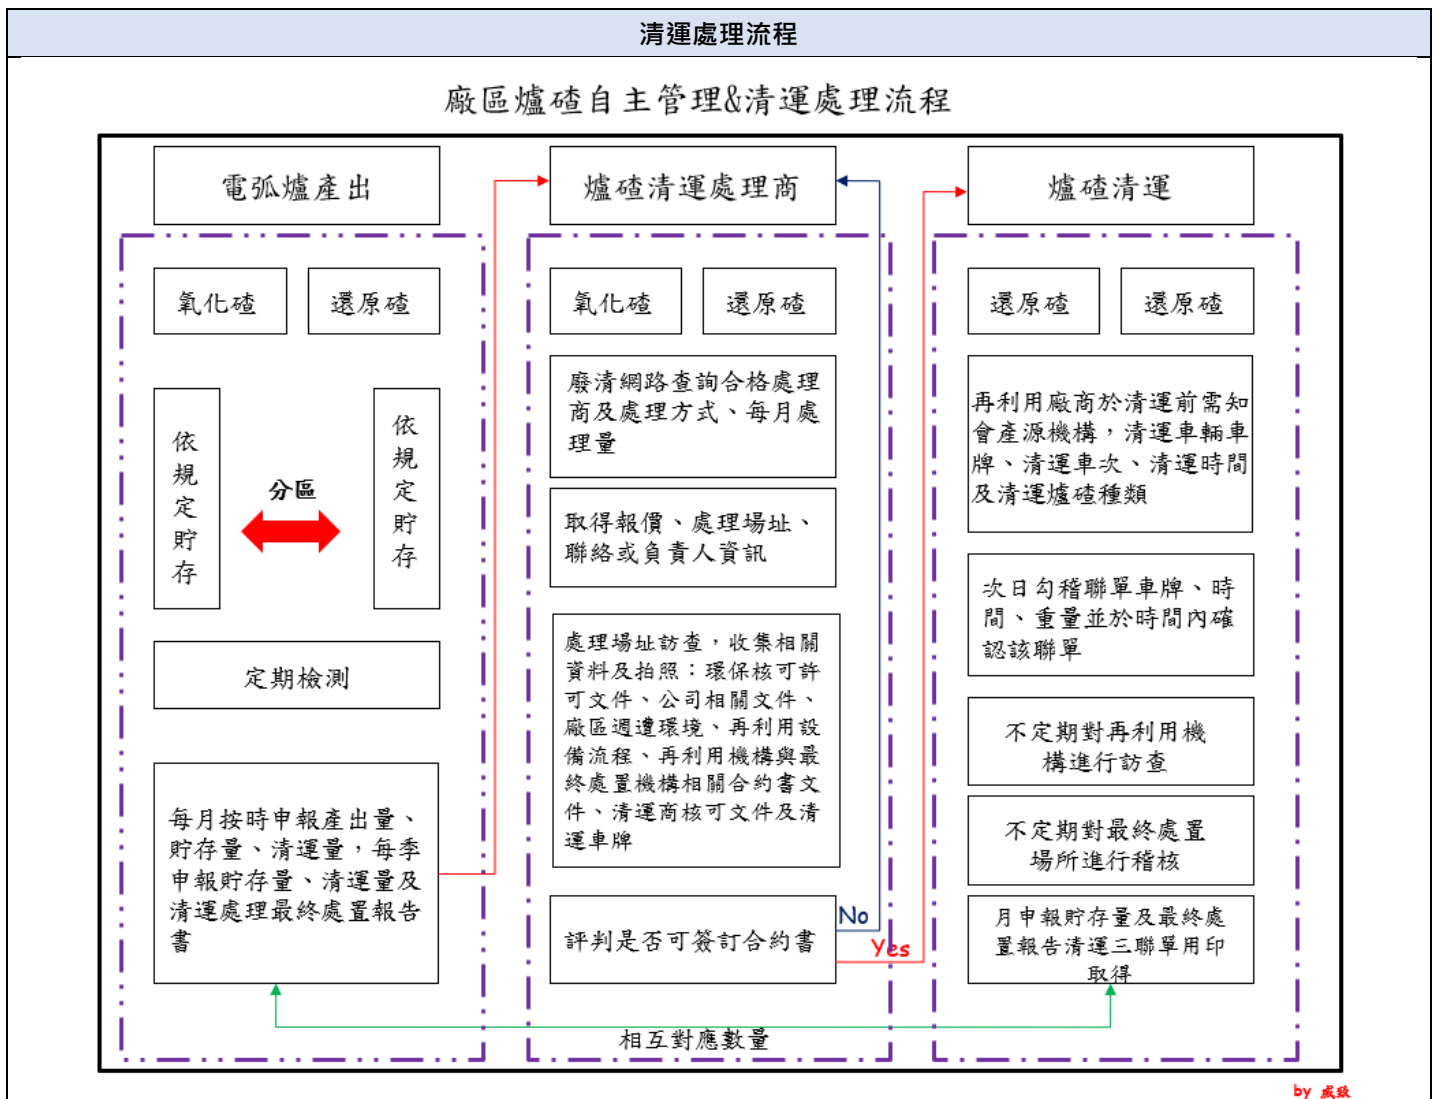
清運處理流程

廠區爐碴自主管理&清運處理流程

電弧爐產出

氧化碴

還原碴

依規定貯存

分區

依規定貯存

定期檢測

每月按時申報產出量、貯存量、清運量，每季申報貯存量、清運量及清運處理最終處置報告書

爐碴清運處理商

氧化碴

還原碴

廢清網路查詢合格處理商及處理方式、每月處理量

取得報價、處理場址、聯絡或負責人資訊

處理場址訪查，收集相關資料及拍照：環保核可許可文件、公司相關文件、廠區週遭環境、再利用設備流程、再利用機構與最終處置機構相關合約書文件、清運商核可文件及清運車牌

評判是否可簽訂合約書

No

Yes

爐碴清運

還原碴

還原碴

再利用廠商於清運前需知會產源機構，清運車輛車牌、清運車次、清運時間及清運爐碴種類

次日勾稽聯單車牌、時間、重量並於時間內確認該聯單

不定期對再利用機構進行訪查

不定期對最終處置場所進行稽核

月申報貯存量及最終處置報告清運三聯單用印取得

相互對應數量

by 處致